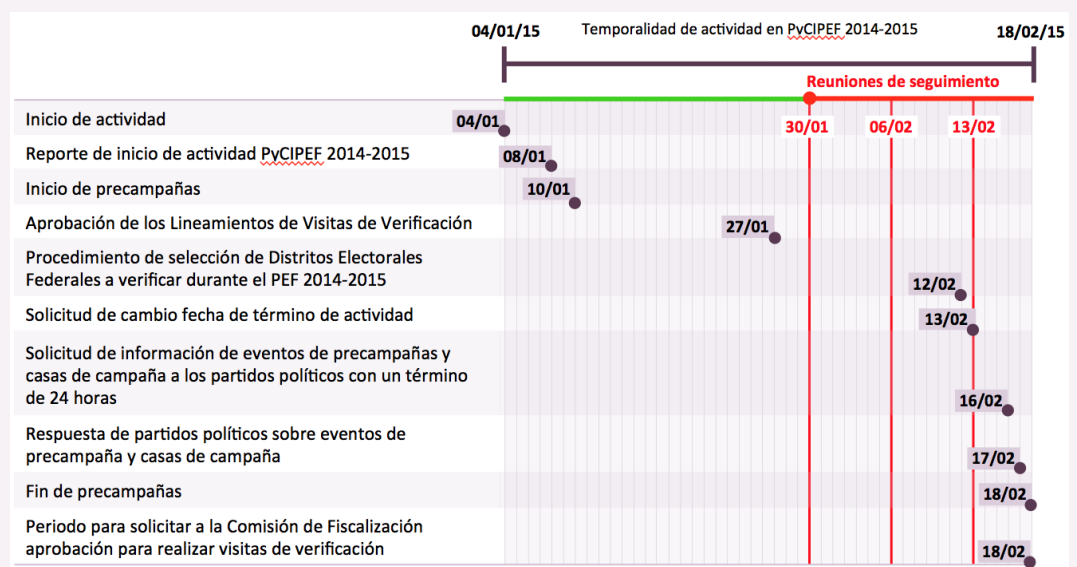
04/01/15

Temporalidad de actividad en PvCIPEF 2014-2015

18/02/15

Reuniones de seguimiento

30/01 06/02 13/02

Inicio de actividad 04/01

Reporte de inicio de actividad PvCIPEF 2014-2015 08/01

Inicio de precampañas 10/01

Aprobación de los Lineamientos de Visitas de Verificación 27/01

Procedimiento de selección de Distritos Electorales Federales a verificar durante el PEF 2014-2015 12/02

Solicitud de cambio fecha de término de actividad 13/02

Solicitud de información de eventos de precampañas y casas de campaña a los partidos políticos con un término de 24 horas 16/02

Respuesta de partidos políticos sobre eventos de precampaña y casas de campaña 17/02

Fin de precampañas 18/02

Periodo para solicitar a la Comisión de Fiscalización aprobación para realizar visitas de verificación 18/02